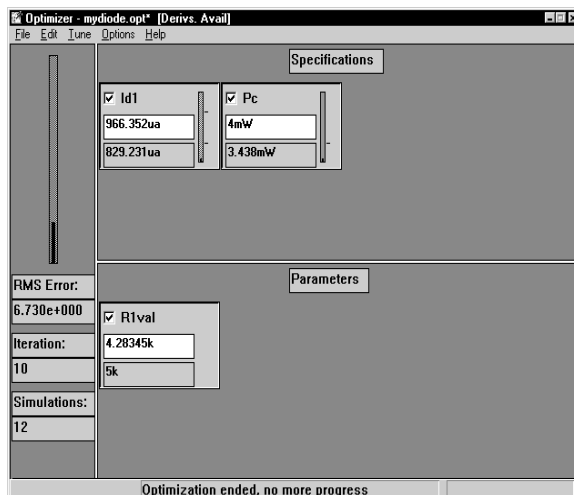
Optimizer - mydiode.opt* [Derivs. Avail]
File Edit Tune Options Help

Specifications

Id1
966.352ua
829.231ua

Pc
4mW
3.438mW

RMS Error:
6.730e+000
Iteration:
10
Simulations:
12

Parameters

R1val
4.28345k
5k

Optimization ended, no more progress